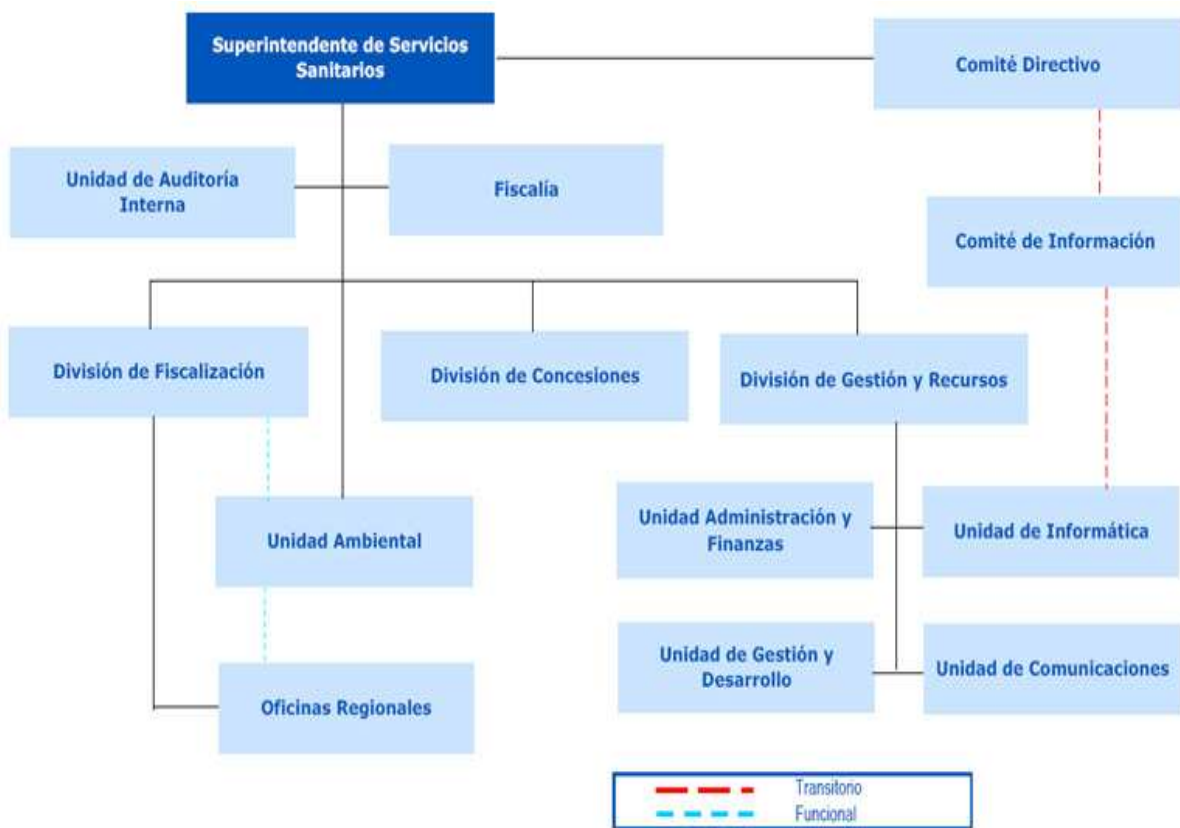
Superintendente de Servicios Sanitarios

Comité Directivo

Unidad de Auditoría Interna

Fiscalía

Comité de Información

División de Fiscalización

División de Concesiones

División de Gestión y Recursos

Unidad Ambiental

Unidad Administración y Finanzas

Unidad de Informática

Unidad de Gestión y Desarrollo

Unidad de Comunicaciones

Oficinas Regionales

Transitorio

Funcional